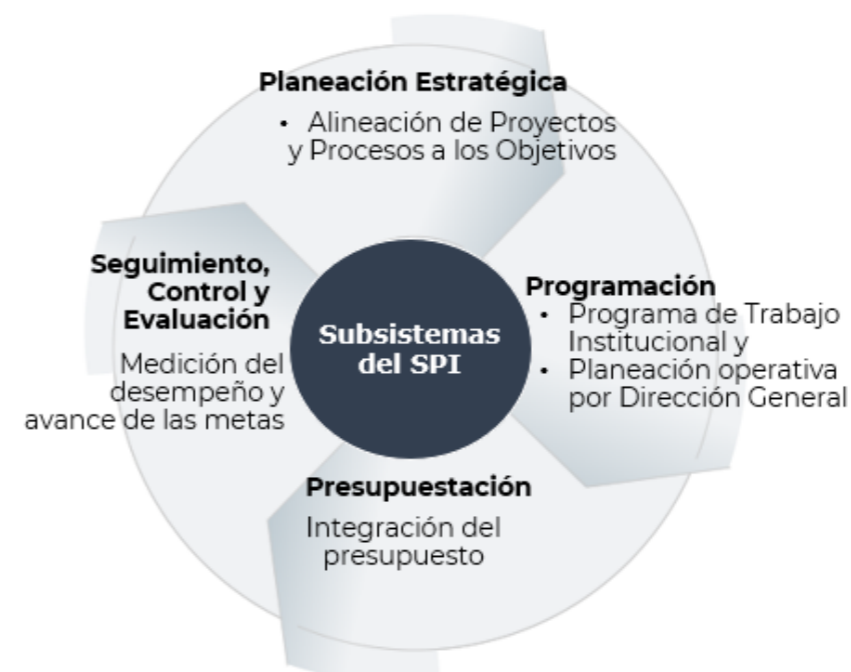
Planeación Estratégica

• Alineación de Proyectos y Procesos a los Objetivos

Programación

• Programa de Trabajo Institucional y
• Planeación operativa por Dirección General

Subsistemas del SPI

Presupuestación

Integración del presupuesto

Seguimiento, Control y Evaluación

Medición del desempeño y avance de las metas